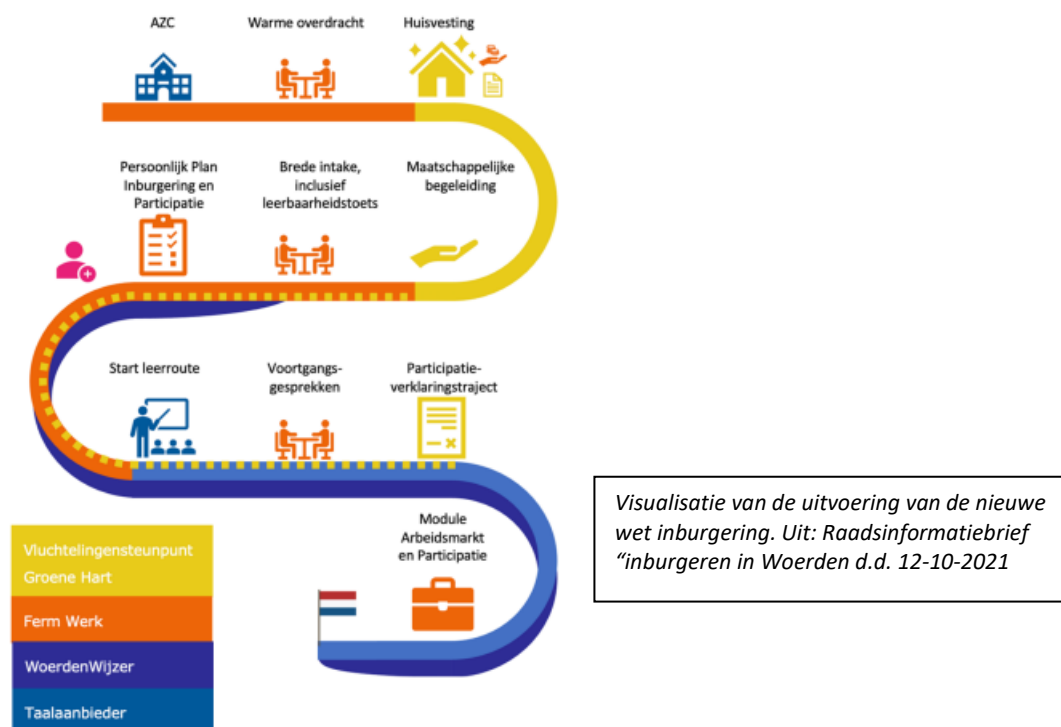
AZC

Warme overdracht

Huisvesting

Persoonlijk Plan Inburgering en Participatie

Brede intake, inclusief leerbaarheidstoets

Maatschappelijke begeleiding

Start leerroute

Voortgangsgesprekken

Participatieverklaringstraject

Module Arbeidsmarkt en Participatie

Vluchtelingensteunpunt Groene Hart

Ferm Werk

WoerdenWijzer

Taalaanbieder

*Visualisatie van de uitvoering van de nieuwe wet inburgering. Uit: Raadsinformatiebrief "inburgeren in Woerden d.d. 12-10-2021*